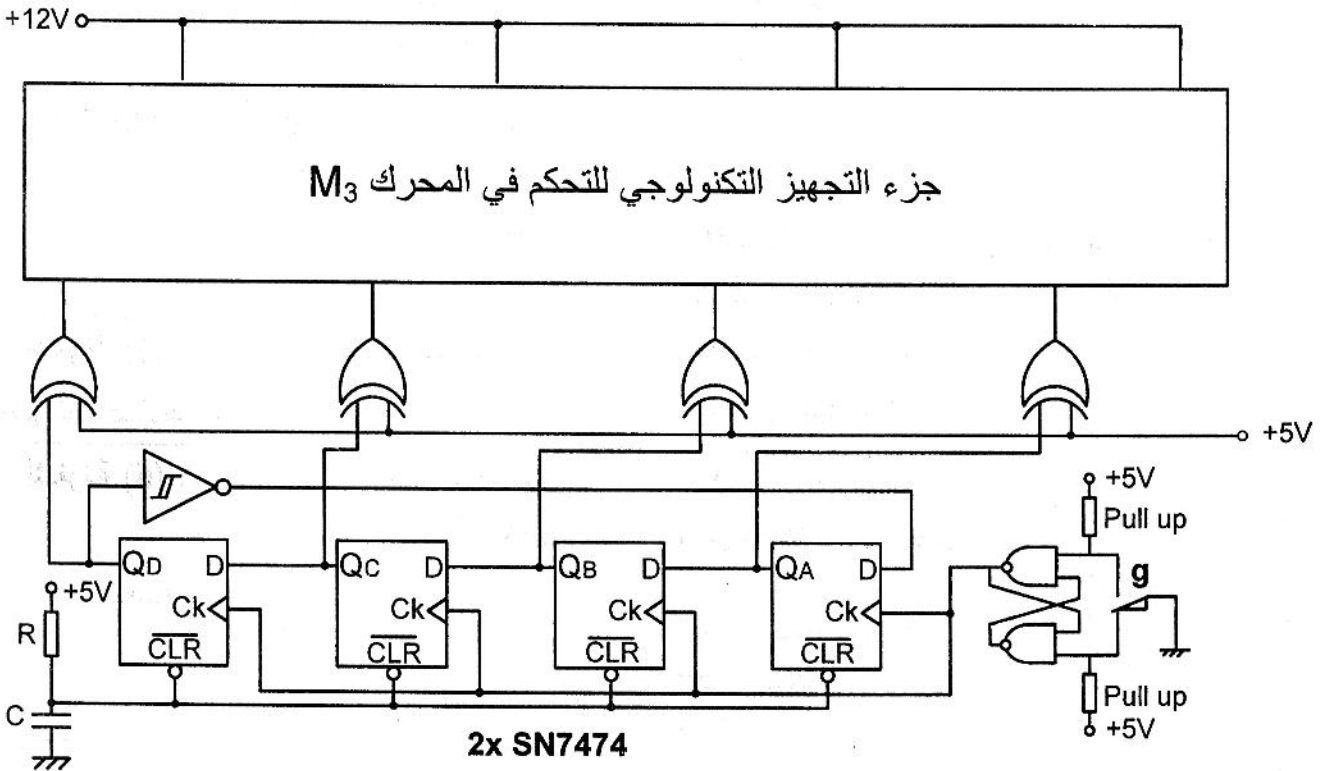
+12V

جزء التجهيز التكنولوجي للتحكم في المحرك $M_3$

+5V

+5V
Pull up
g
Pull up
+5V

$Q_D$ D Ck $\overline{CLR}$
$Q_C$ D Ck $\overline{CLR}$
$Q_B$ D Ck $\overline{CLR}$
$Q_A$ D Ck $\overline{CLR}$

+5V
R
C

2x SN7474